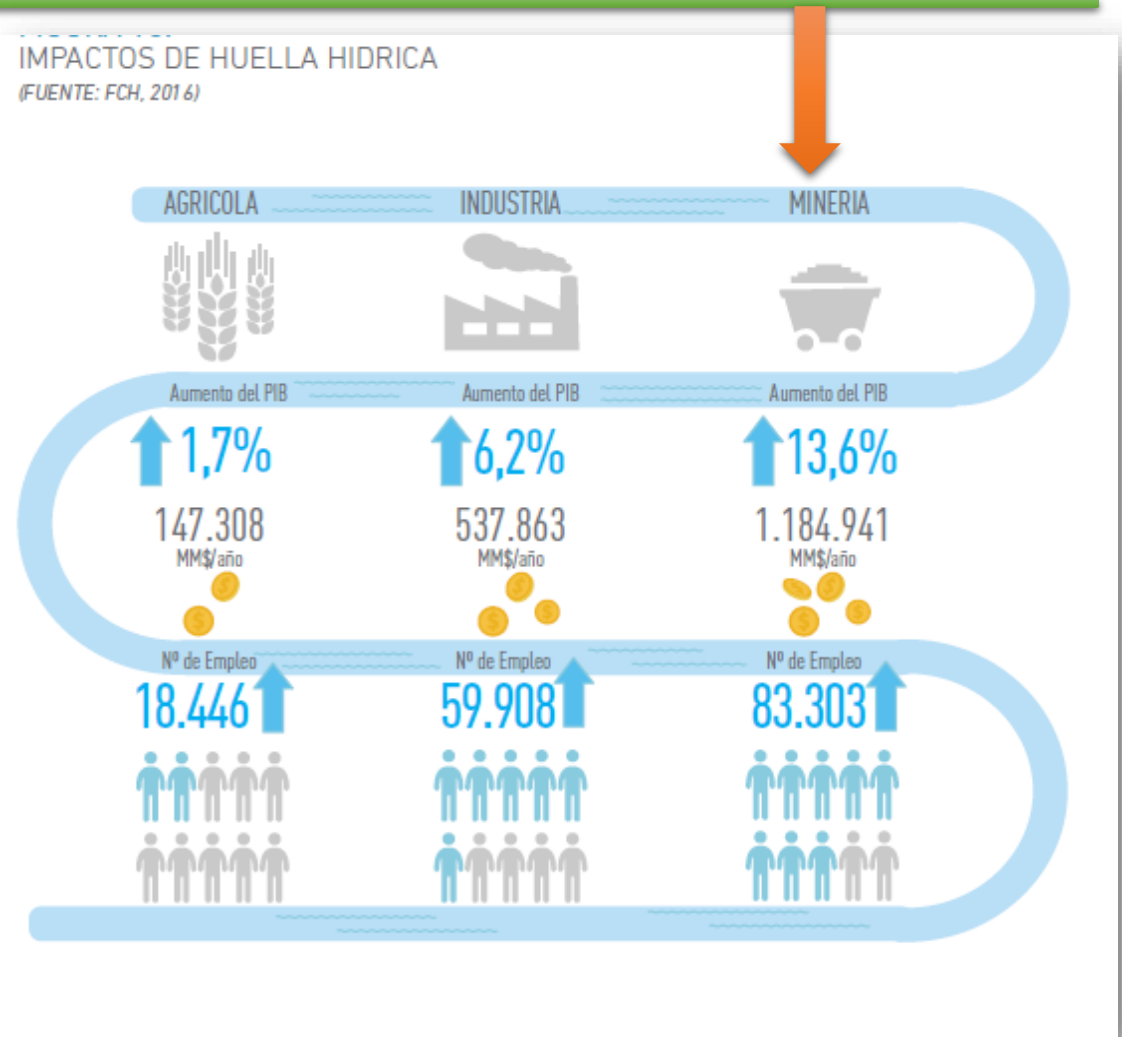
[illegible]
IMPACTOS DE HUELLA HIDRICA
(FUENTE: FCH, 2016)

AGRICOLA
INDUSTRIA
MINERIA

Aumento del PIB
1,7%
147.308
MM$/año

Aumento del PIB
6,2%
537.863
MM$/año

Aumento del PIB
13,6%
1.184.941
MM$/año

Nº de Empleo
18.446

Nº de Empleo
59.908

Nº de Empleo
83.303